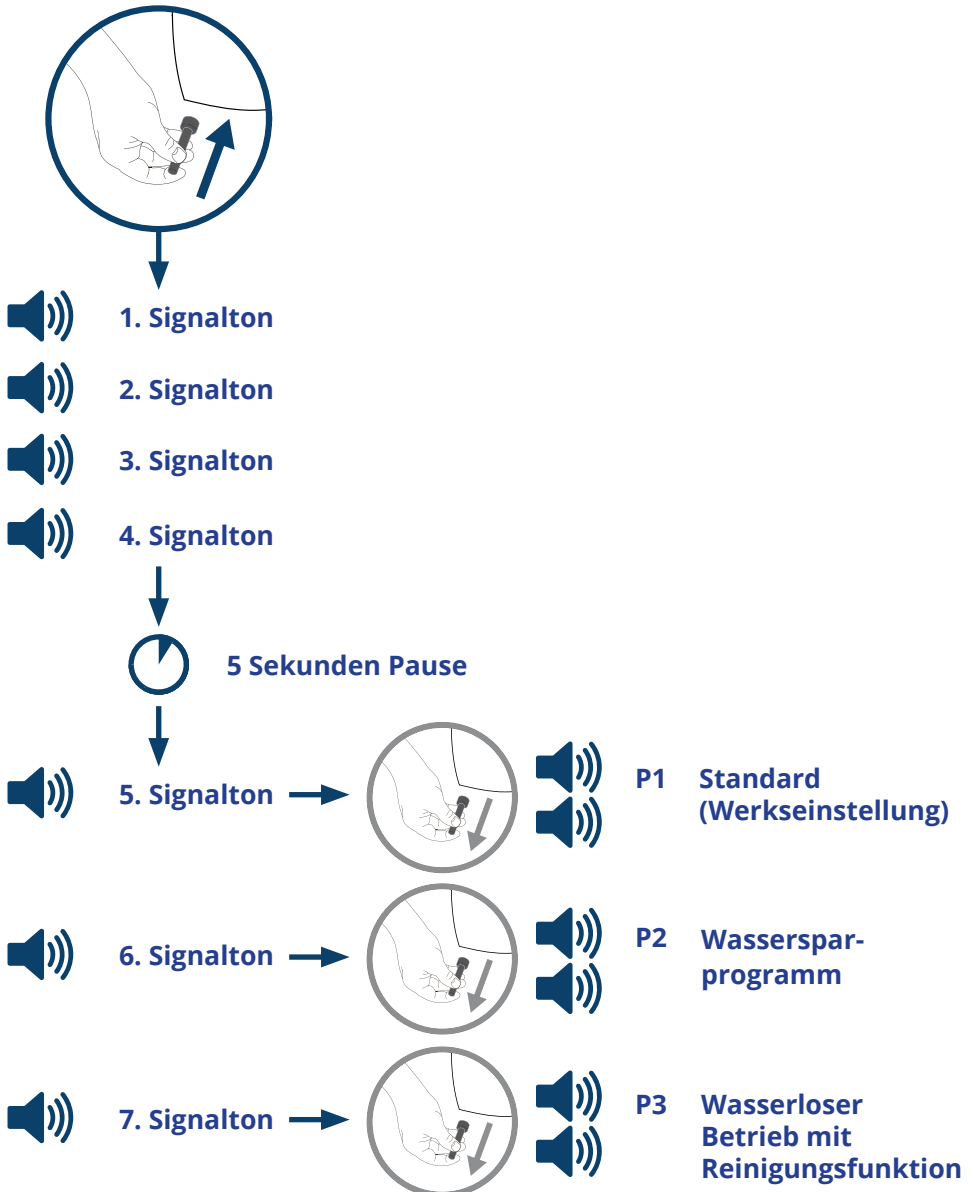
1. Signalton

2. Signalton

3. Signalton

4. Signalton

5 Sekunden Pause

5. Signalton

P1 Standard (Werkseinstellung)

6. Signalton

P2 Wasserspar-programm

7. Signalton

P3 Wasserloser Betrieb mit Reinigungsfunktion